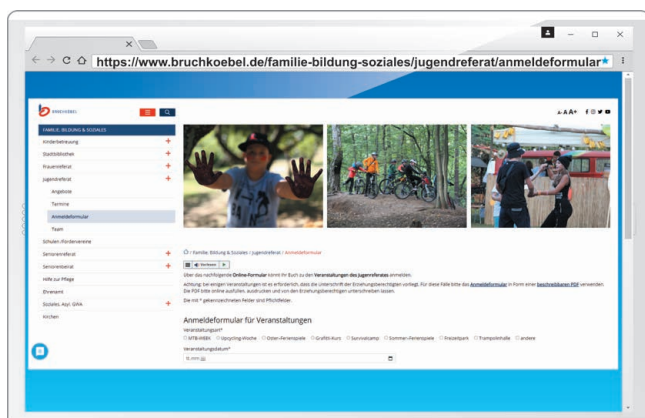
https://www.bruchkoebel.de/familie-bildung-soziales/jugendreferat/anmeldeformular

BRUCHKÖBEL

A- A A+

FAMILIE, BILDUNG & SOZIALES

Kinderbetreuung +

Stadtbibliothek +

Frauenreferat +

Jugendreferat +

Angebote

Termine

Anmeldeformular

Team

Schulen /Fördervereine

Seniorenreferat +

Seniorenbeirat +

Hilfe zur Pflege

Ehrenamt

Soziales, Asyl, GWA +

Kirchen

Familie, Bildung & Soziales | Jugendreferat | Anmeldeformular

Vorlesen

Über das nachfolgende Online-Formular könnt Ihr Euch zu den Veranstaltungen des Jugendreferates anmelden.

Achtung: bei einigen Veranstaltungen ist es erforderlich, dass die Unterschrift der Erziehungsberechtigten vorliegt. Für diese Fälle bitte das Anmeldeformular in Form einer beschreibbaren PDF verwenden. Die PDF bitte online ausfüllen, ausdrucken und von den Erziehungsberechtigten unterschreiben lassen.

Die mit * gekennzeichneten Felder sind Pflichtfelder.

Anmeldeformular für Veranstaltungen

Veranstaltungsart*

MTB-Woche Upcycling-Woche Oster-Ferienspiele Graffiti-Kurs Survivalcamp Sommer-Ferienspiele Freizeitpark Trampolinhalle andere

Veranstaltungsdatum*

tt.mm.jjjj